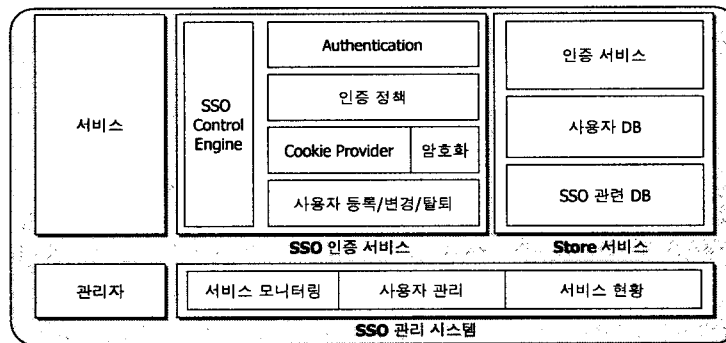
서비스

SSO Control Engine

Authentication

인증 정책

Cookie Provider

암호화

사용자 등록/변경/탈퇴

SSO 인증 서비스

인증 서비스

사용자 DB

SSO 관련 DB

Store 서비스

관리자

서비스 모니터링

사용자 관리

서비스 현황

SSO 관리 시스템